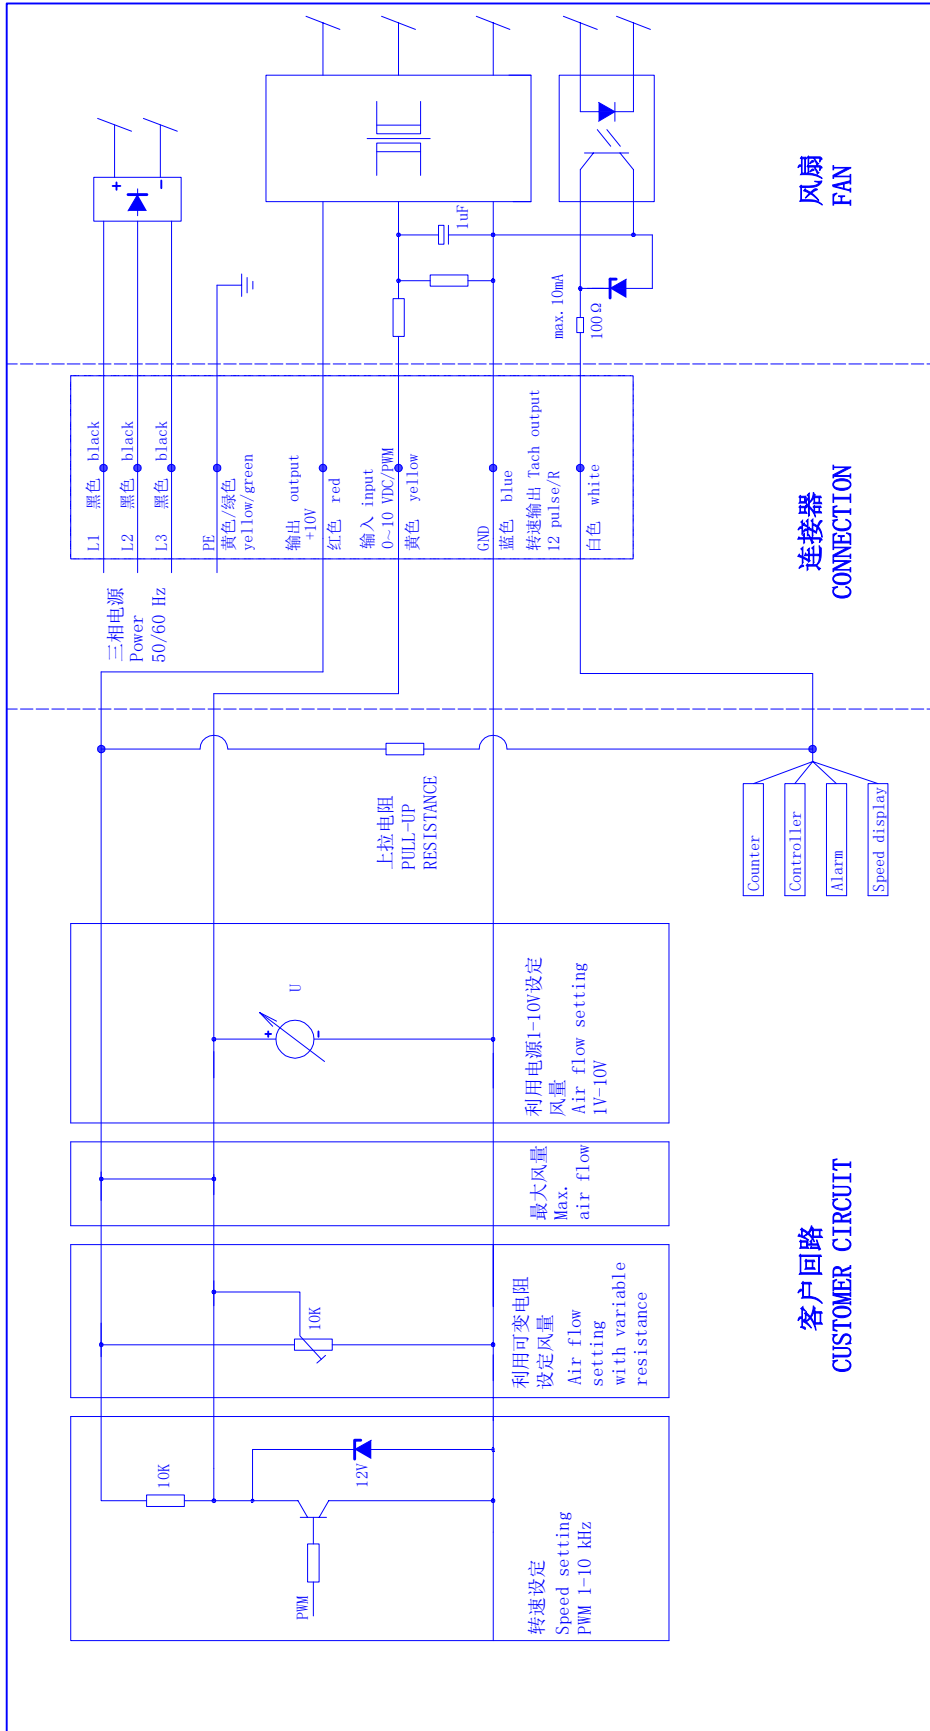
风扇
FAN

1uF
max. 10mA
100Ω

L1 黑色 black
L2 黑色 black
L3 黑色 black
PE 黄色/绿色 yellow/green
输出 output +10V 红色 red
输入 input 0~10 VDC/PWM 黄色 yellow
GND 蓝色 blue
转速输出 Tach output 12 pulse/R 白色 white

连接器
CONNECTION

三相电源
Power
50/60 Hz

上拉电阻
PULL-UP
RESISTANCE

Counter
Controller
Alarm
Speed display

U

利用电源1-10V设定风量
Air flow setting
1V-10W

最大风量
Max.
air flow

10K
利用可变电阻设定风量
Air flow setting with variance resistance

10K
12V
PWM
转速设定
Speed setting
PWM 1-10 kHz

客户回路
CUSTOMER CIRCUIT